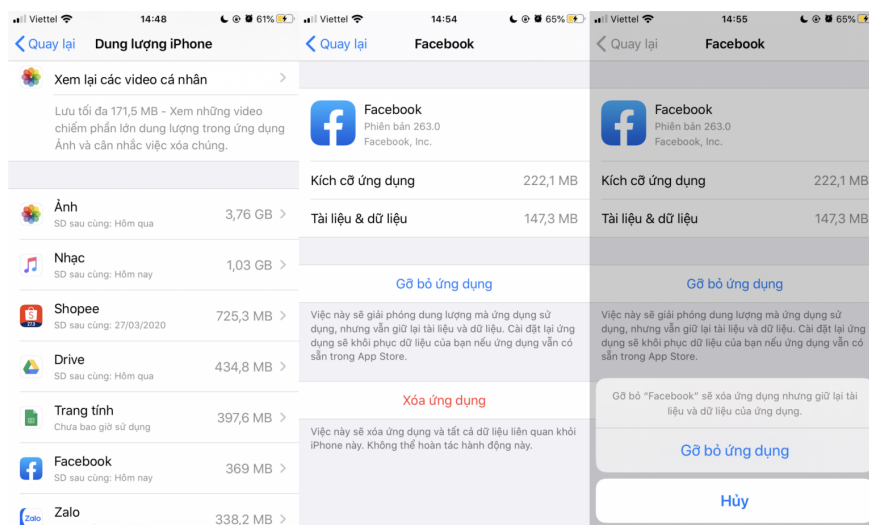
Viettel 14:48 61%

Quay lại Dung lượng iPhone

Xem lại các video cá nhân

Lưu tối đa 171,5 MB - Xem những video chiếm phần lớn dung lượng trong ứng dụng Ảnh và cân nhắc việc xóa chúng.

Ảnh
SD sau cùng: Hôm qua
3,76 GB

Nhạc
SD sau cùng: Hôm nay
1,03 GB

Shopee
SD sau cùng: 27/03/2020
725,3 MB

Drive
SD sau cùng: Hôm qua
434,8 MB

Trang tính
Chưa bao giờ sử dụng
397,6 MB

Facebook
SD sau cùng: Hôm nay
369 MB

Zalo
338,2 MB

Viettel 14:54 65%

Quay lại Facebook

Facebook
Phiên bản 263.0
Facebook, Inc.

Kích cỡ ứng dụng 222,1 MB

Tài liệu & dữ liệu 147,3 MB

Gỡ bỏ ứng dụng

Việc này sẽ giải phóng dung lượng mà ứng dụng sử dụng, nhưng vẫn giữ lại tài liệu và dữ liệu. Cài đặt lại ứng dụng sẽ khôi phục dữ liệu của bạn nếu ứng dụng vẫn có sẵn trong App Store.

Xóa ứng dụng

Việc này sẽ xóa ứng dụng và tất cả dữ liệu liên quan khỏi iPhone này. Không thể hoàn tác hành động này.

Viettel 14:55 65%

Quay lại Facebook

Facebook
Phiên bản 263.0
Facebook, Inc.

Kích cỡ ứng dụng 222,1 MB

Tài liệu & dữ liệu 147,3 MB

Gỡ bỏ ứng dụng

Việc này sẽ giải phóng dung lượng mà ứng dụng sử dụng, nhưng vẫn giữ lại tài liệu và dữ liệu. Cài đặt lại ứng dụng sẽ khôi phục dữ liệu của bạn nếu ứng dụng vẫn có sẵn trong App Store.

Gỡ bỏ "Facebook" sẽ xóa ứng dụng nhưng giữ lại tài liệu và dữ liệu của ứng dụng.

Gỡ bỏ ứng dụng

Hủy